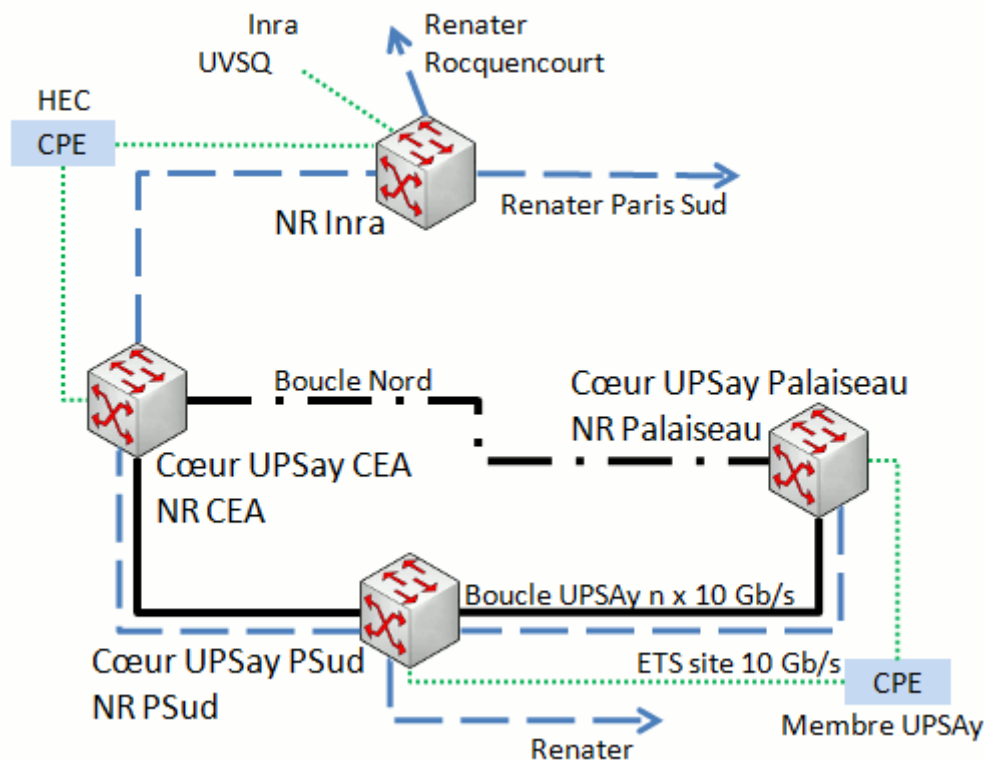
Inra
UVSQ
Renater
Rocquencourt
HEC
CPE
NR Inra
Renater Paris Sud
Boucle Nord
Cœur UPSay Palaiseau
NR Palaiseau
Cœur UPSay CEA
NR CEA
Boucle UPSAy n x 10 Gb/s
Cœur UPSay PSud
NR PSud
ETS site 10 Gb/s
CPE
Membre UPSAy
Renater